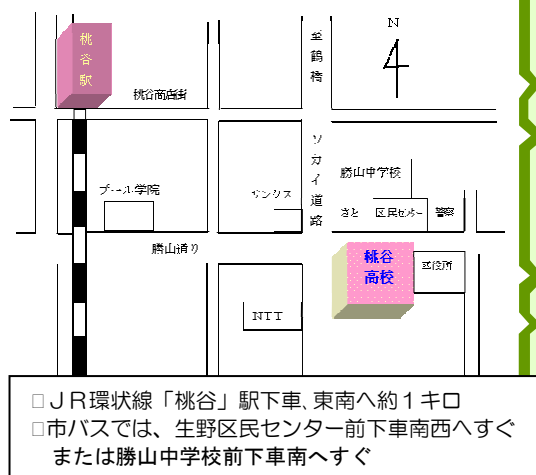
桃谷駅

桃谷商店街

至鶴橋

N

ソカイ道路

勝山中学校

プール学院

サンクス

さと　区民センター　警察

勝山通り

桃谷高校

区役所

NTT

□ＪＲ環状線「桃谷」駅下車､東南へ約１キロ
□市バスでは、生野区民センター前下車南西へすぐ
または勝山中学校前下車南へすぐ